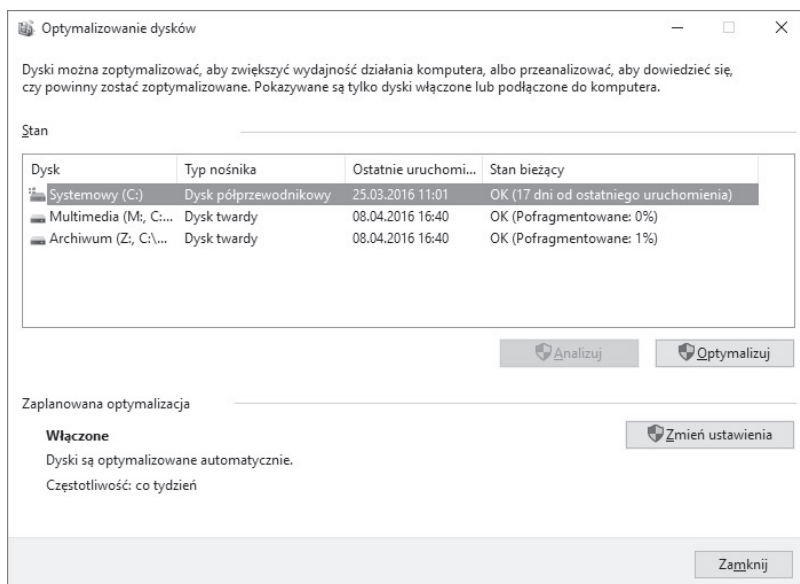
Optymalizowanie dysków

Dyski można zoptymalizować, aby zwiększyć wydajność działania komputera, albo przeanalizować, aby dowiedzieć się, czy powinny zostać zoptymalizowane. Pokazywane są tylko dyski włączone lub podłączone do komputera.

Stan

| Dysk | Typ nośnika | Ostatnie uruchomi... | Stan bieżący |
|---|---|---|---|
| Systemowy (C:) | Dysk półprzewodnikowy | 25.03.2016 11:01 | OK (17 dni od ostatniego uruchomienia) |
| Multimedia (M:, C:... | Dysk twardy | 08.04.2016 16:40 | OK (Pofragmentowane: 0%) |
| Archiwum (Z:, C:\... | Dysk twardy | 08.04.2016 16:40 | OK (Pofragmentowane: 1%) |

Analizuj
Optymalizuj

Zaplanowana optymalizacja

Włączone
Dyski są optymalizowane automatycznie.
Częstotliwość: co tydzień

Zmień ustawienia

Zamknij